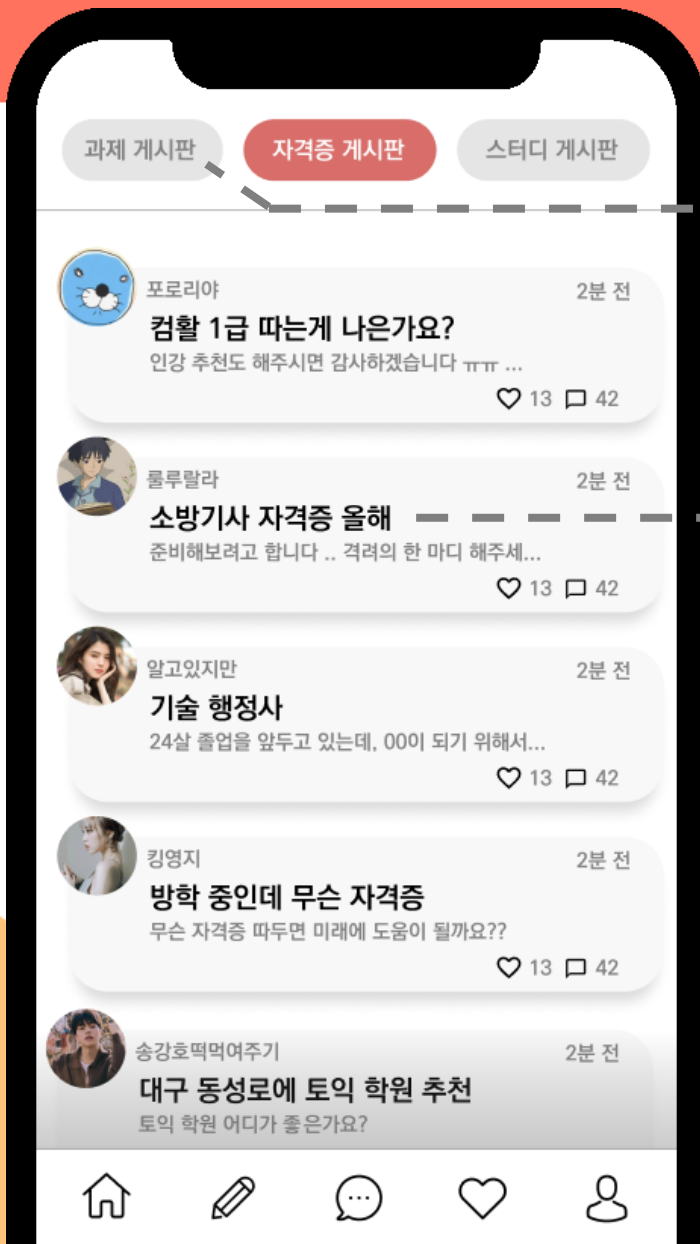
과제 게시판
자격증 게시판
스터디 게시판

포로리야
2분 전
컴활 1급 따는게 나은가요?
인강 추천도 해주시면 감사하겠습니다 ㅠㅠ ...
13 42

룰루랄라
2분 전
소방기사 자격증 올해
준비해보려고 합니다 .. 격려의 한 마디 해주세...
13 42

알고있지만
2분 전
기술 행정사
24살 졸업을 앞두고 있는데, 00이 되기 위해서...
13 42

킹영지
2분 전
방학 중인데 무슨 자격증
무슨 자격증 따두면 미래에 도움이 될까요??
13 42

송강호떡먹여주기
2분 전
대구 동성로에 토익 학원 추천
토익 학원 어디가 좋은가요?